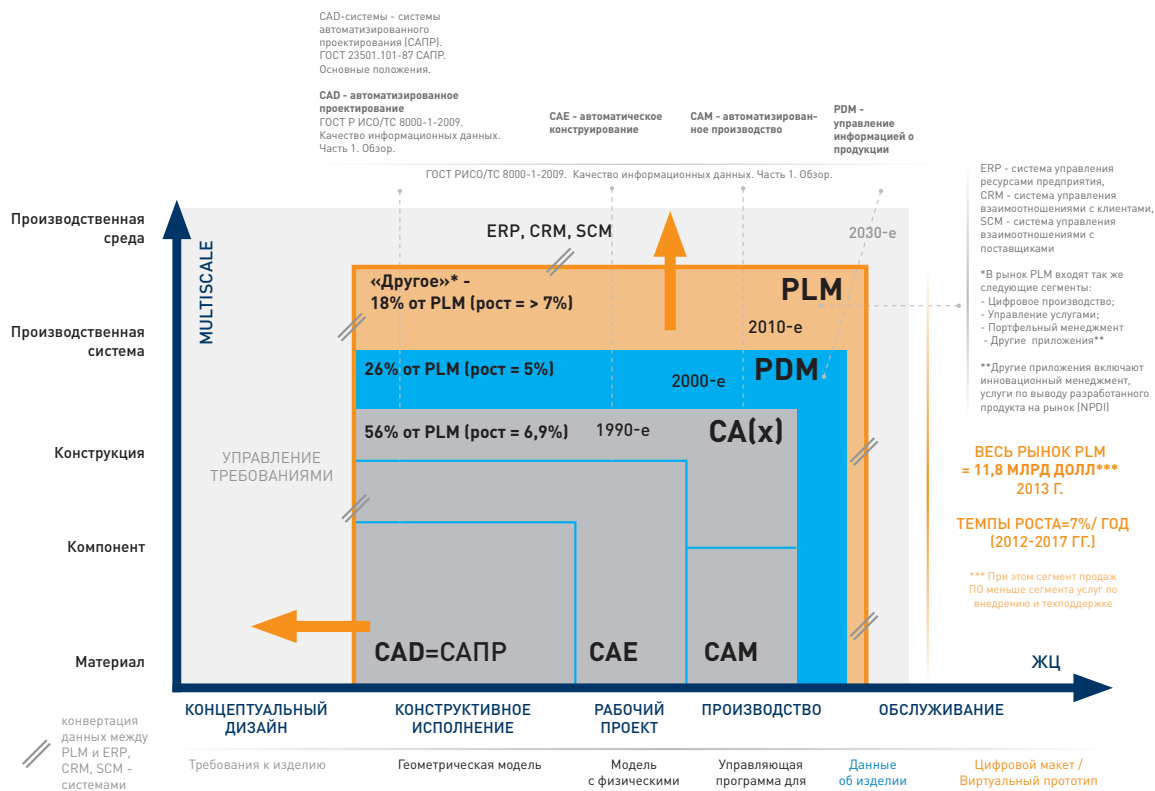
CAD-системы - системы автоматизированного проектирования (САПР). ГОСТ 23501.101-87 САПР. Основные положения.

CAD - автоматизированное проектирование
ГОСТ Р ИСО/ТС 8000-1-2009. Качество информационных данных. Часть 1. Обзор.

CAE - автоматическое конструирование

CAM - автоматизированное производство

PDM - управление информацией о продукции

ГОСТ РИСО/ТС 8000-1-2009. Качество информационных данных. Часть 1. Обзор.

ERP - система управления ресурсами предприятия,
CRM - система управления взаимоотношениями с клиентами,
SCM - система управления взаимоотношениями с поставщиками

*В рынок PLM входят так же следующие сегменты:
- Цифровое производство;
- Управление услугами;
- Портфельный менеджмент
- Другие приложения**

**Другие приложения включают инновационный менеджмент, услуги по выводу разработанного продукта на рынок (NPDI)

Производственная среда

Производственная система

Конструкция

Компонент

Материал

MULTISCALE

ERP, CRM, SCM

2030-е

«Другое»* - 18% от PLM (рост = > 7%)

PLM

2010-е

26% от PLM (рост = 5%)

2000-е

PDM

56% от PLM (рост = 6,9%)

1990-е

CA(x)

УПРАВЛЕНИЕ ТРЕБОВАНИЯМИ

CAD=САПР

CAE

CAM

ВЕСЬ РЫНОК PLM = 11,8 МЛРД ДОЛЛ*** 2013 Г.

ТЕМПЫ РОСТА=7%/ ГОД (2012-2017 ГГ.)

*** При этом сегмент продаж ПО меньше сегмента услуг по внедрению и техподдержке

ЖЦ

КОНЦЕПТУАЛЬНЫЙ ДИЗАЙН

КОНСТРУКТИВНОЕ ИСПОЛНЕНИЕ

РАБОЧИЙ ПРОЕКТ

ПРОИЗВОДСТВО

ОБСЛУЖИВАНИЕ

конвертация данных между PLM и ERP, CRM, SCM - системами

Требования к изделию

Геометрическая модель

Модель с физическими

Управляющая программа для

Данные об изделии

Цифровой макет / Виртуальный прототип